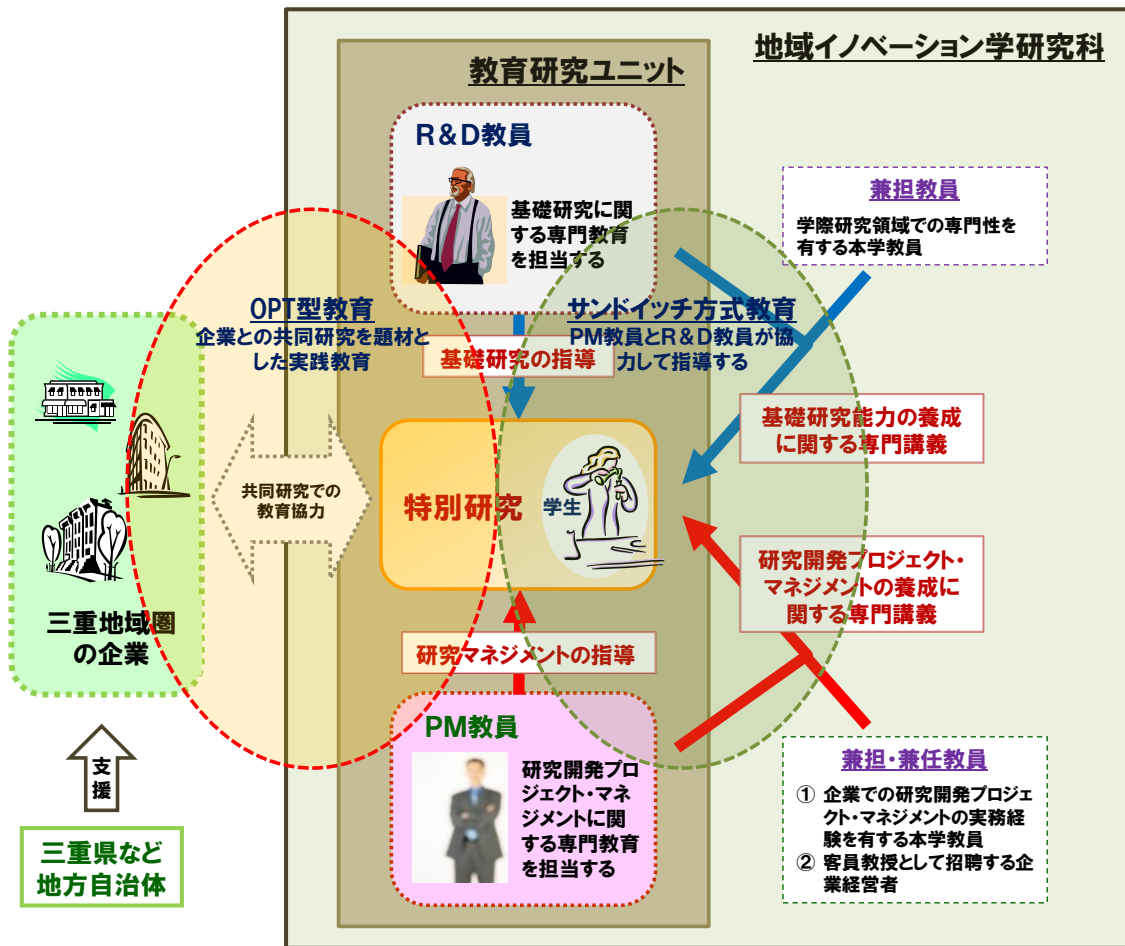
地域イノベーション学研究科

教育研究ユニット

R＆D教員

基礎研究に関する専門教育を担当する

兼担教員

学際研究領域での専門性を有する本学教員

OPT型教育
企業との共同研究を題材とした実践教育

サンドイッチ方式教育
PM教員とR＆D教員が協力して指導する

基礎研究の指導

基礎研究能力の養成に関する専門講義

共同研究での教育協力

特別研究

学生

研究開発プロジェクト・マネジメントの養成に関する専門講義

三重地域圏の企業

研究マネジメントの指導

PM教員

研究開発プロジェクト・マネジメントに関する専門教育を担当する

兼担・兼任教員

① 企業での研究開発プロジェクト・マネジメントの実務経験を有する本学教員
② 客員教授として招聘する企業経営者

支援

三重県など地方自治体